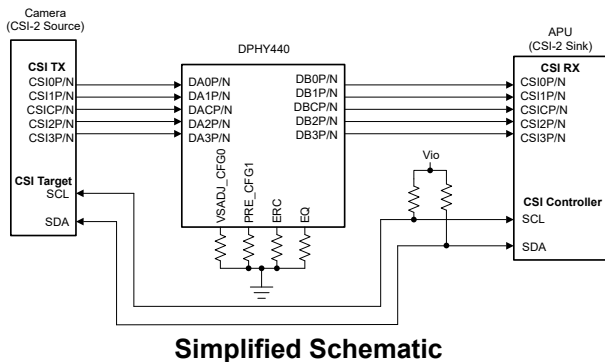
Camera
(CSI-2 Source)

CSI TX
CSI0P/N
CSI1P/N
CSICP/N
CSI2P/N
CSI3P/N

CSI Target
SCL
SDA

DPHY440

DA0P/N
DA1P/N
DACP/N
DA2P/N
DA3P/N

DB0P/N
DB1P/N
DBCP/N
DB2P/N
DB3P/N

VSADJ_CFG0
PRE_CFG1
ERC
EQ

Vio

APU
(CSI-2 Sink)

CSI RX
CSI0P/N
CSI1P/N
CSICP/N
CSI2P/N
CSI3P/N

CSI Controller
SCL
SDA

Simplified Schematic